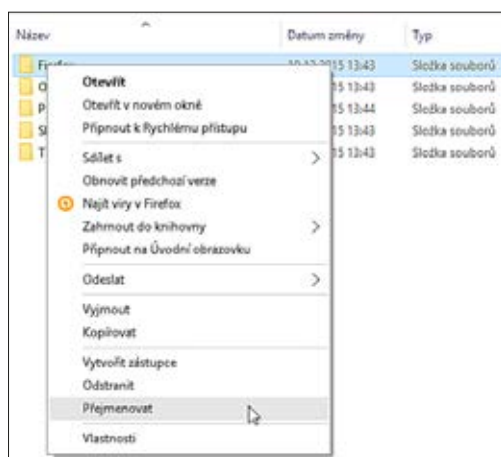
Název | Datum změny | Typ

Firefox | 10.12.2015 13:43 | Složka souborů
O | 15 13:43 | Složka souborů
P | 15 13:44 | Složka souborů
S | 15 13:43 | Složka souborů
T | 15 13:43 | Složka souborů

Otevřít
Otevřít v novém okně
Připnout k Rychlému přístupu
Sdílet s
Obnovit předchozí verze
Najít viry v Firefox
Zahrnout do knihovny
Připnout na Úvodní obrazovku
Odeslat
Vyjmout
Kopírovat
Vytvořit zástupce
Odstranit
Přejmenovat
Vlastnosti